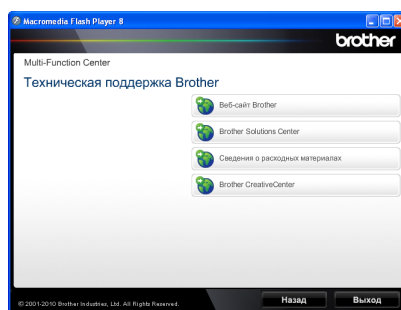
Macromedia Flash Player 8

brother

Multi-Function Center

Техническая поддержка Brother

Веб-сайт Brother

Brother Solutions Center

Сведения о расходных материалах

Brother CreativeCenter

© 2001-2010 Brother Industries, Ltd. All Rights Reserved.

Назад

Выход